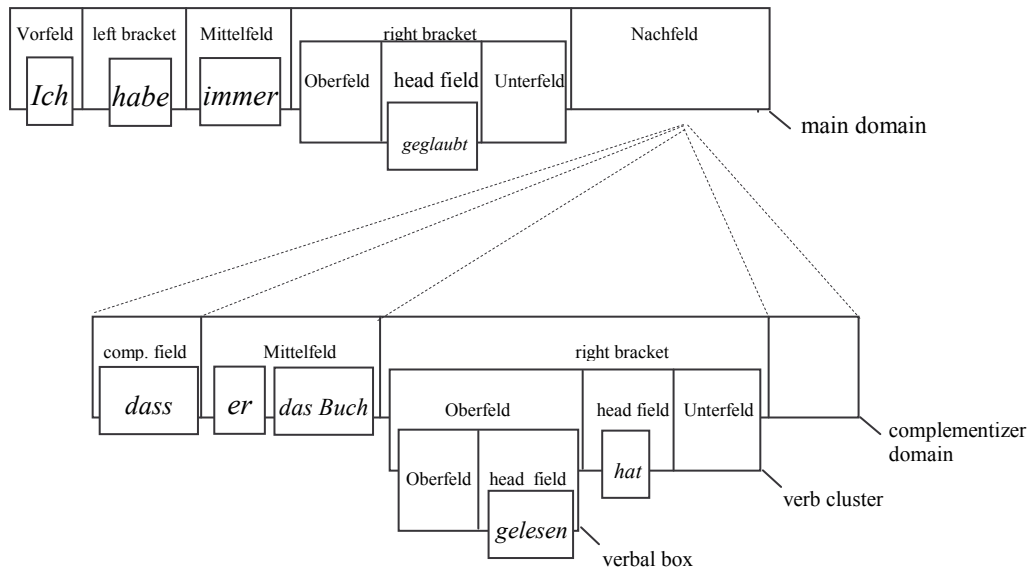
Vorfeld

Ich

left bracket

habe

Mittelfeld

immer

right bracket

Oberfeld

head field

geglaubt

Unterfeld

Nachfeld

main domain

comp. field

dass

Mittelfeld

er

das Buch

right bracket

Oberfeld

Oberfeld

head field

gelesen

head field

hat

Unterfeld

complementizer domain

verb cluster

verbal box